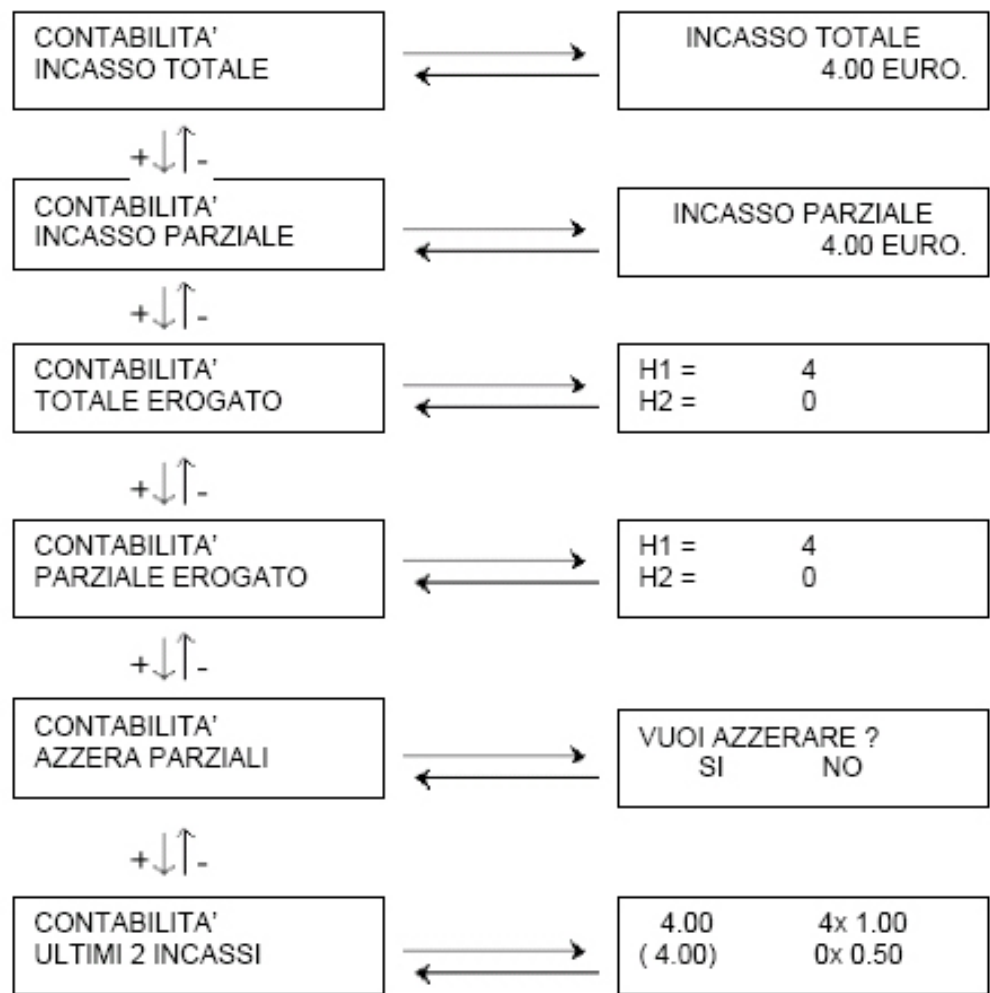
CONTABILITA'
INCASSO TOTALE

INCASSO TOTALE
4.00 EURO.

+↓↑-

CONTABILITA'
INCASSO PARZIALE

INCASSO PARZIALE
4.00 EURO.

+↓↑-

CONTABILITA'
TOTALE EROGATO

H1 = 4
H2 = 0

+↓↑-

CONTABILITA'
PARZIALE EROGATO

H1 = 4
H2 = 0

+↓↑-

CONTABILITA'
AZZERA PARZIALI

VUOI AZZERARE ?
SI NO

+↓↑-

CONTABILITA'
ULTIMI 2 INCASSI

4.00 4x 1.00
( 4.00) 0x 0.50